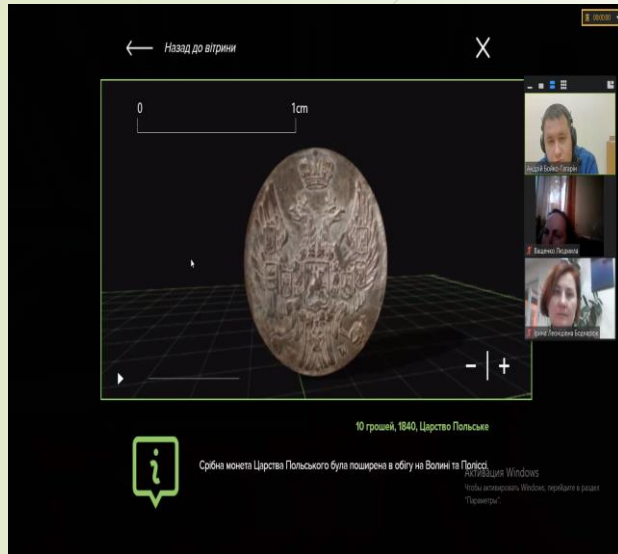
Назад до вітрини

X

0

1cm

Андрій Бойко-Гагарін

Ващенко Людмила

Ірина Леонідівна Бородюк

10 грошей, 1840, Царство Польське

Срібна монета Царства Польського була поширена в обігу на Волині та Поліссі.

Активация Windows
Чтобы активировать Windows, перейдите в раздел "Параметры".